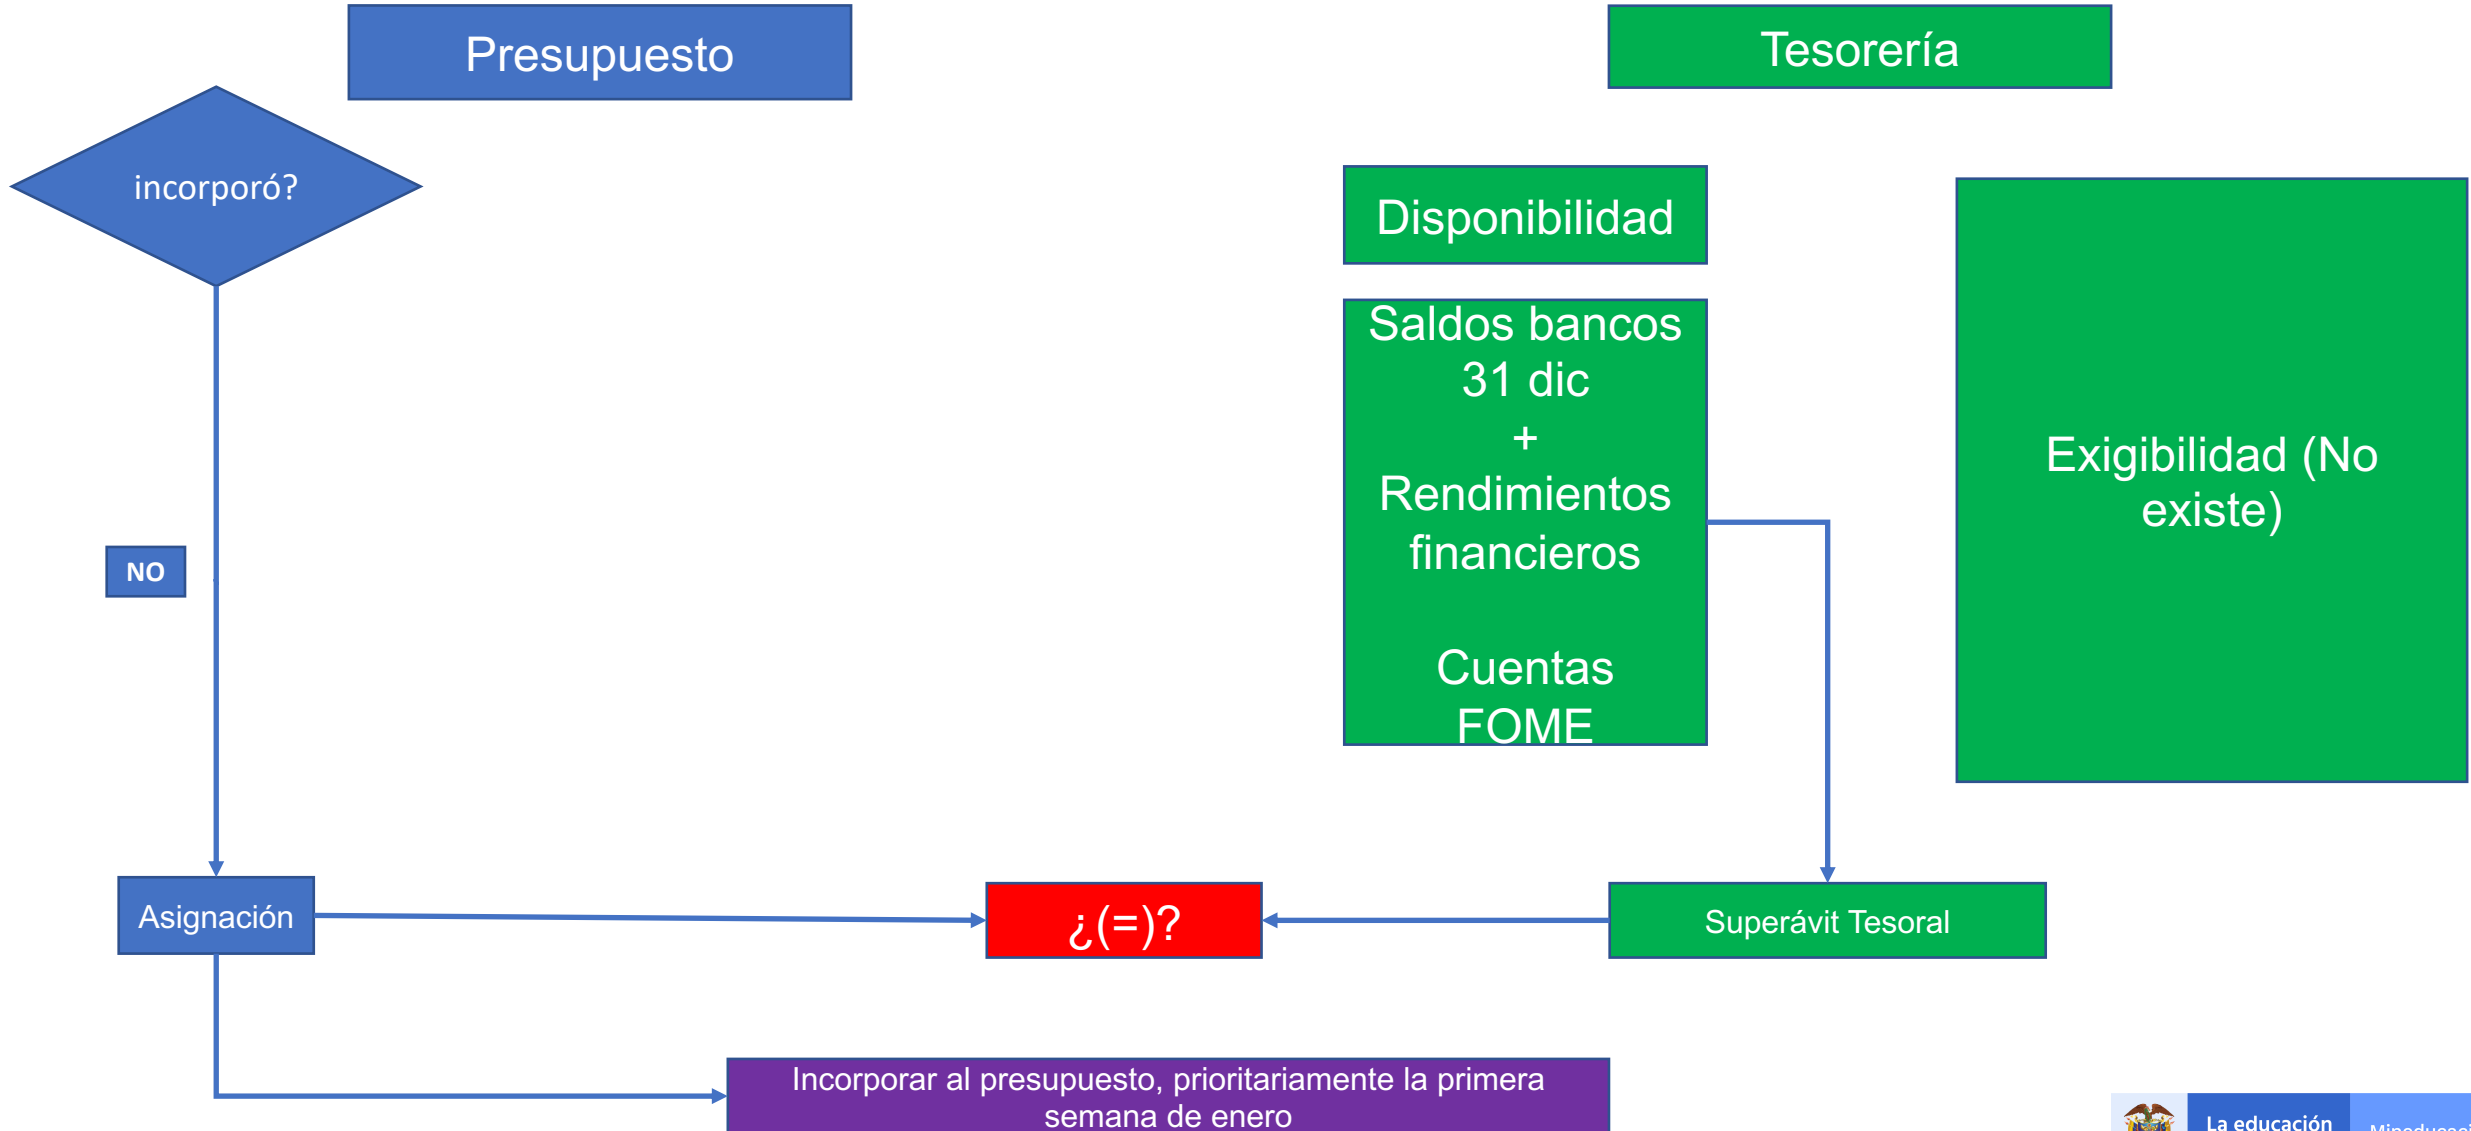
Presupuesto

Tesorería

incorporó?

Disponibilidad

Saldos bancos 31 dic
+
Rendimientos financieros

Cuentas FOME

Exigibilidad (No existe)

NO

Asignación

¿(=)?

Superávit Tesoral

Incorporar al presupuesto, prioritariamente la primera semana de enero

La educación

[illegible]